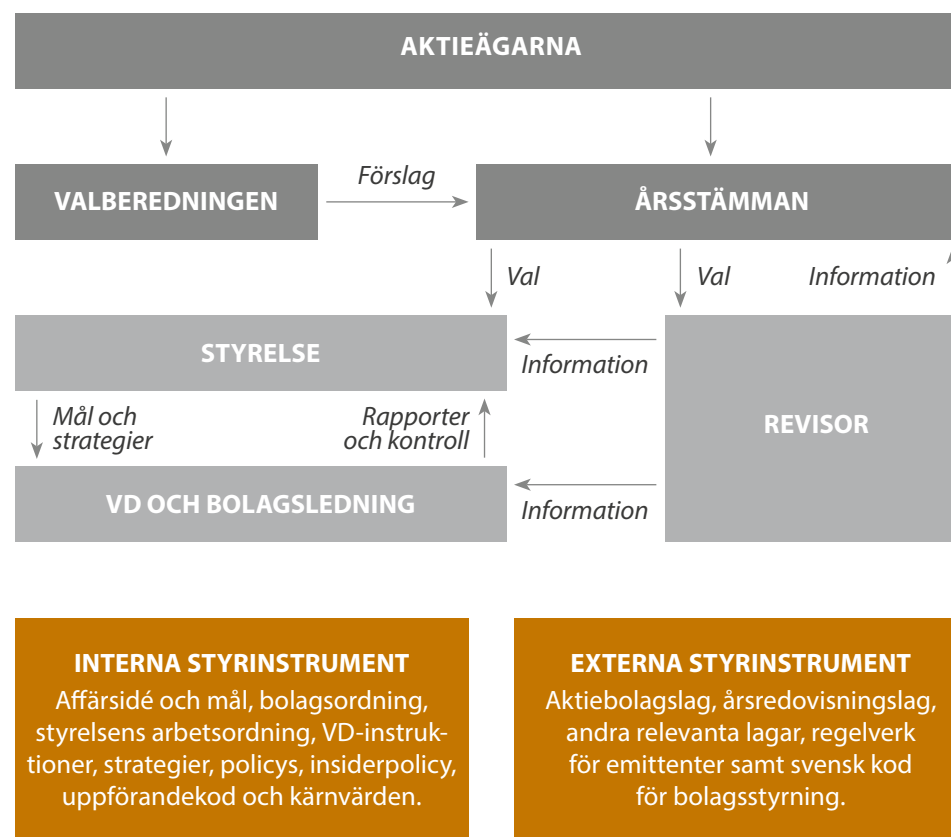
AKTIEÄGARNA

VALBEREDNINGEN

Förslag

ÅRSSTÄMMAN

Val

Val

Information

STYRELSE

Information

Mål och strategier

Rapporter och kontroll

REVISOR

VD OCH BOLAGSLEDNING

Information

INTERNA STYRINSTRUMENT
Affärsidé och mål, bolagsordning, styrelsens arbetsordning, VD-instruktioner, strategier, policys, insiderpolicy, uppförandekod och kärnvärden.

EXTERNA STYRINSTRUMENT
Aktiebolagslag, årsredovisningslag, andra relevanta lagar, regelverk för emittenter samt svensk kod för bolagsstyrning.